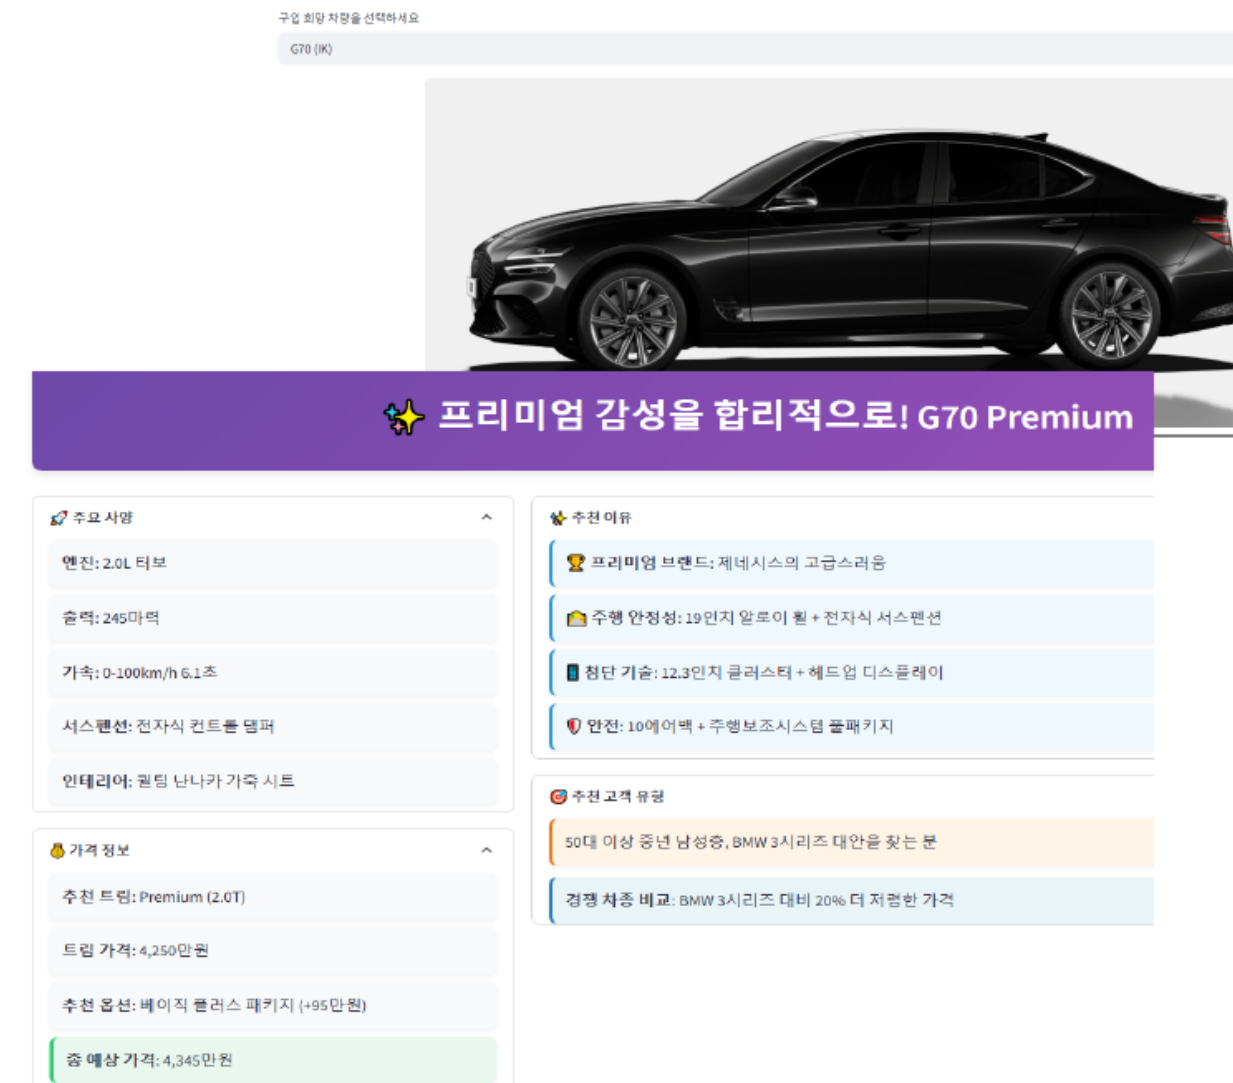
구입 희망 차량을 선택하세요

G70 (IK)

✨ 프리미엄 감성을 합리적으로! G70 Premium

🚀 주요 사양

엔진: 2.0L 터보

출력: 245마력

가속: 0-100km/h 6.1초

서스펜션: 전자식 컨트롤 댐퍼

인테리어: 퀼팅 나나카 가죽 시트

💰 가격 정보

추천 트림: Premium (2.0T)

트림 가격: 4,250만원

추천 옵션: 베이직 플러스 패키지 (+95만원)

총 예상 가격: 4,345만원

🌟 추천 이유

🏆 프리미엄 브랜드: 제네시스의 고급스러움

🏠 주행 안정성: 19인치 알로이 휠 + 전자식 서스펜션

📱 첨단 기술: 12.3인치 클러스터 + 헤드업 디스플레이

🛡 안전: 10에어백 + 주행보조시스템 풀패키지

🎯 추천 고객 유형

50대 이상 중년 남성층, BMW 3시리즈 대안을 찾는 분

경쟁 차종 비교: BMW 3시리즈 대비 20% 더 저렴한 가격